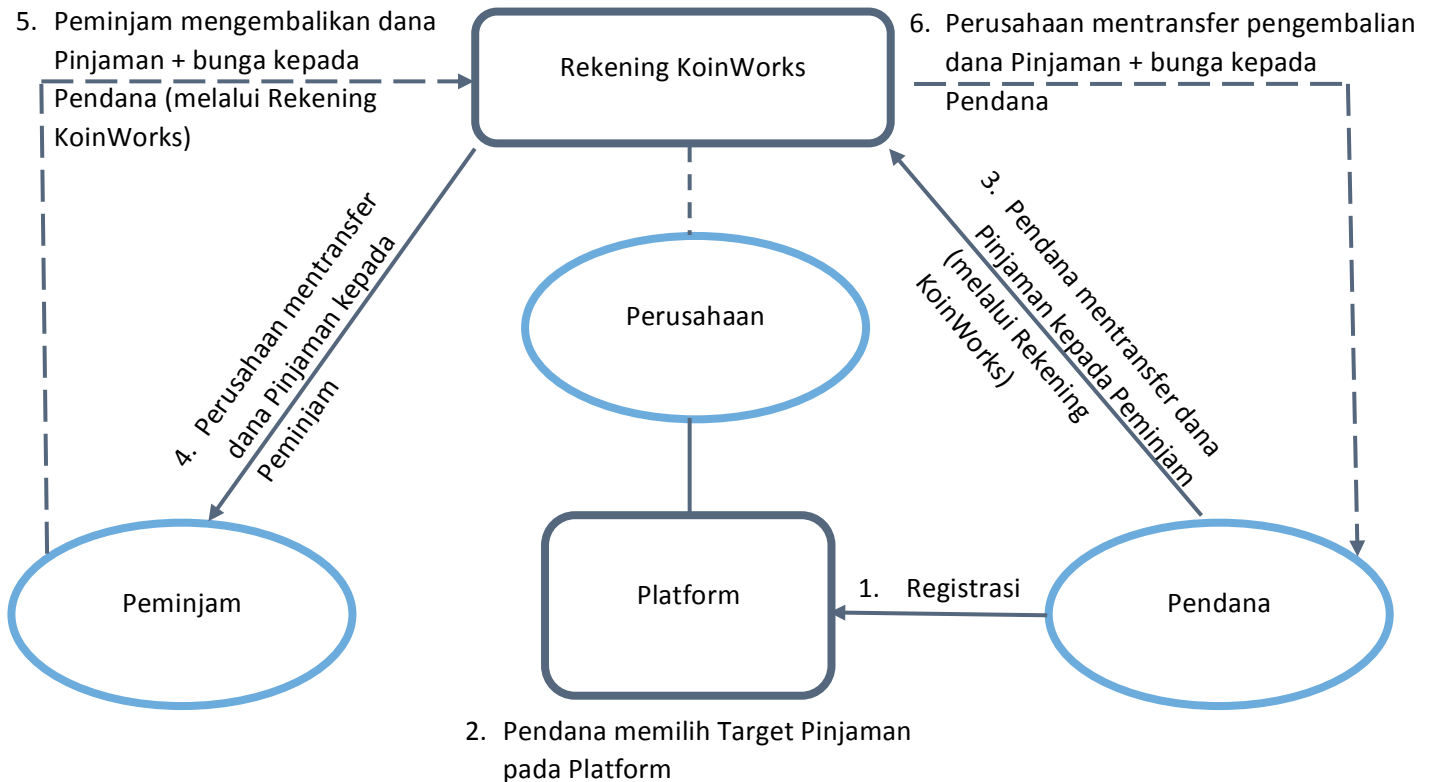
5. Peminjam mengembalikan dana Pinjaman + bunga kepada Pendana (melalui Rekening KoinWorks)

Rekening KoinWorks

6. Perusahaan mentransfer pengembalian dana Pinjaman + bunga kepada Pendana

4. Perusahaan mentransfer dana Pinjaman kepada Peminjam

Perusahaan

3. Pendana mentransfer dana Pinjaman kepada Peminjam (melalui Rekening KoinWorks)

Peminjam

Platform

1. Registrasi

Pendana

2. Pendana memilih Target Pinjaman pada Platform